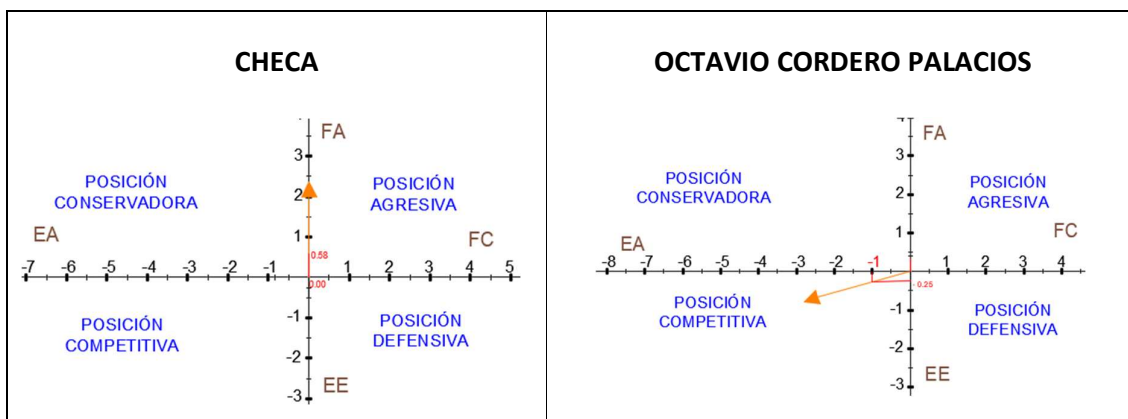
| CHECA | OCTAVIO CORDERO PALACIOS |
|---|---|
| FA 3 2 1 -1 -2 -3 EE POSICIÓN CONSERVADORA POSICIÓN AGRESIVA EA FC -7 -6 -5 -4 -3 -2 -1 0.58 0.00 1 2 3 4 5 POSICIÓN COMPETITIVA POSICIÓN DEFENSIVA | FA 3 2 1 -1 -2 -3 EE POSICIÓN CONSERVADORA POSICIÓN AGRESIVA EA FC -8 -7 -6 -5 -4 -3 -2 -1 0.25 1 2 3 4 POSICIÓN COMPETITIVA POSICIÓN DEFENSIVA |